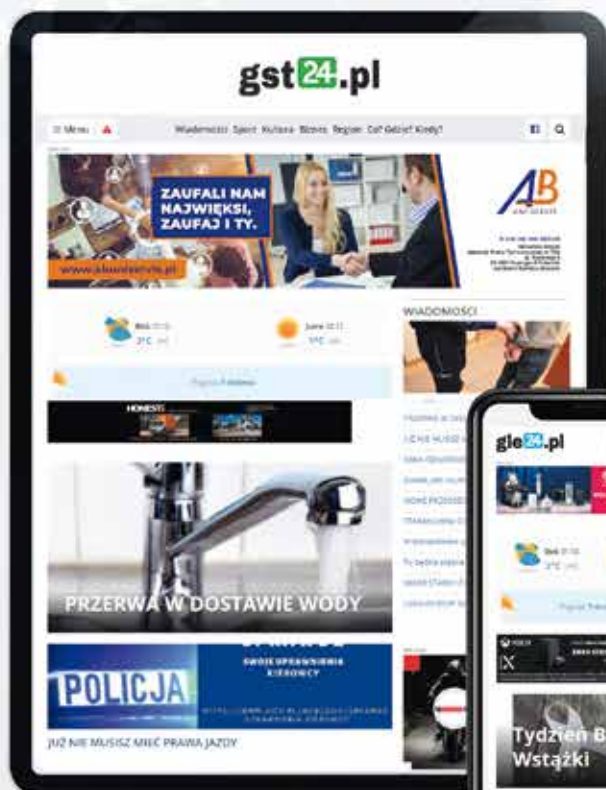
gst24.pl

Menu

Wiadomości Sport Kultura Biznes Region Coś Gdzie? Kiedy?

ZAUFALI NAM NAJWIĘKSI, ZAUFAJ I TY.

www.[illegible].pl

AB

WIADOMOŚCI

PRZERWA W DOSTAWIE WODY

POLICJA

SWOJE UPRAWNIENIA KIEROWCY

JUŻ NIE MUSISZ MIEĆ PRAWA JAZDY

gle24.pl

Tydzień B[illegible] Wstążki